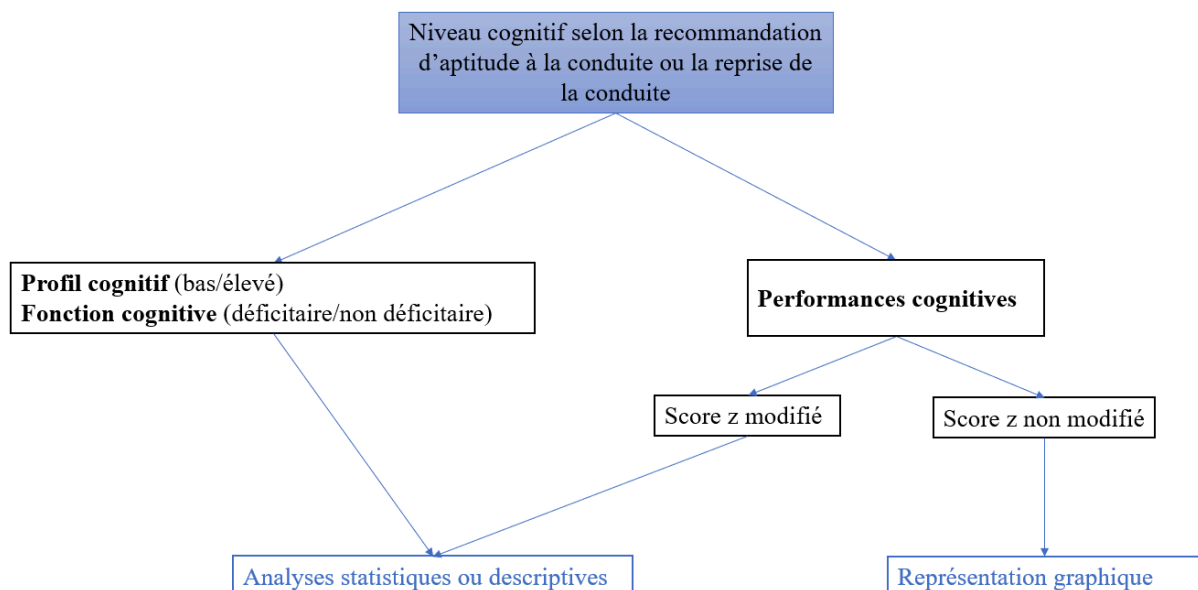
Niveau cognitif selon la recommandation d'aptitude à la conduite ou la reprise de la conduite

Profil cognitif (bas/élevé)
Fonction cognitive (déficitaire/non déficitaire)

Performances cognitives

Score z modifié

Score z non modifié

Analyses statistiques ou descriptives

Représentation graphique